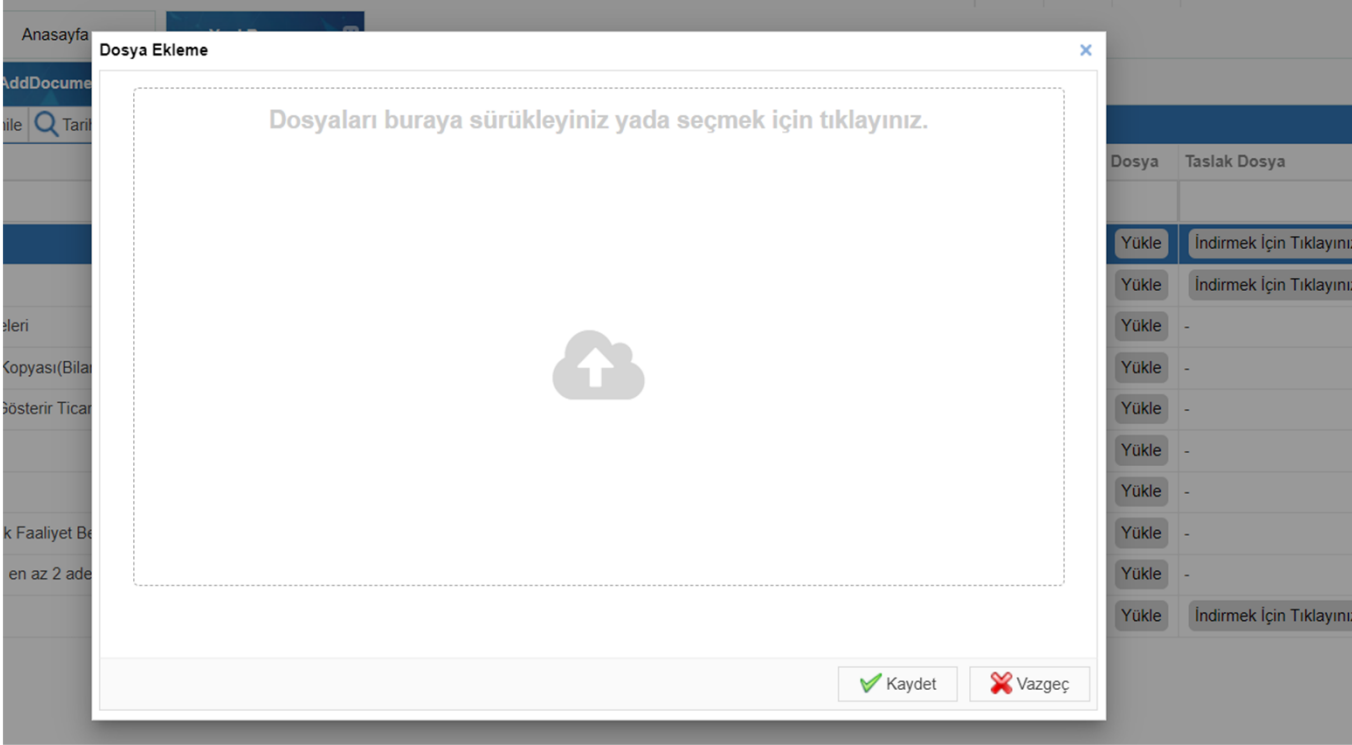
Anasayfa

AddDocume

nile Tari

eleri

Kopyası(Bila

Gösterir Tica

k Faaliyet Be

en az 2 ade

Dosya Ekleme

×

Dosyaları buraya sürükleyiniz yada seçmek için tıklayınız.

Kaydet

Vazgeç

| Dosya | Taslak Dosya |
|---|---|
| | |
| Yükle | İndirmek İçin Tıklayını |
| Yükle | İndirmek İçin Tıklayını |
| Yükle | - |
| Yükle | - |
| Yükle | - |
| Yükle | - |
| Yükle | - |
| Yükle | - |
| Yükle | - |
| Yükle | İndirmek İçin Tıklayını |